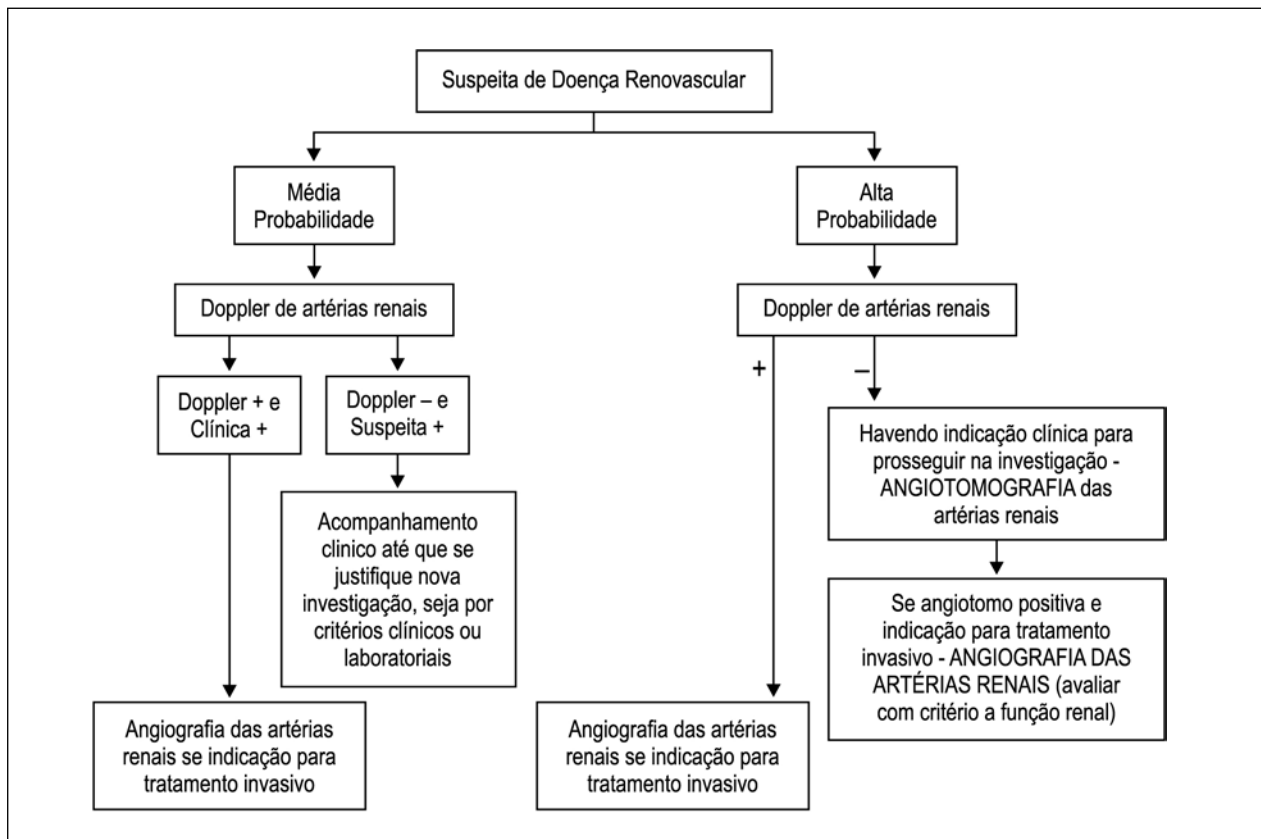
Suspeita de Doença Renovascular

Média Probabilidade

Alta Probabilidade

Doppler de artérias renais

Doppler de artérias renais

Doppler + e Clínica +

Doppler – e Suspeita +

+

–

Havendo indicação clínica para prosseguir na investigação - ANGIOTOMOGRAFIA das artérias renais

Acompanhamento clinico até que se justifique nova investigação, seja por critérios clínicos ou laboratoriais

Se angiotomo positiva e indicação para tratamento invasivo - ANGIOGRAFIA DAS ARTÉRIAS RENAIS (avaliar com critério a função renal)

Angiografia das artérias renais se indicação para tratamento invasivo

Angiografia das artérias renais se indicação para tratamento invasivo